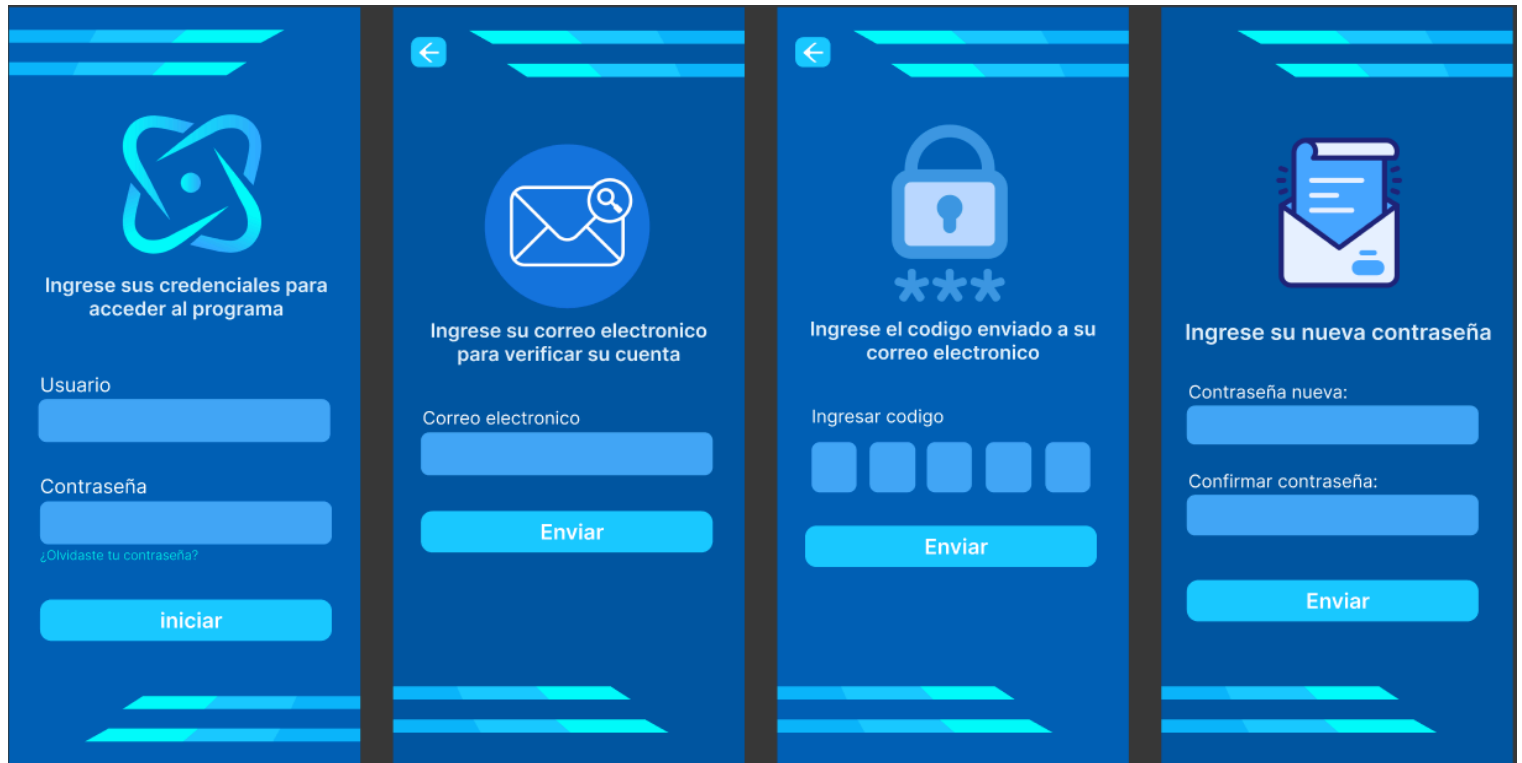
Ingrese sus credenciales para acceder al programa

Usuario

Contraseña

¿Olvidaste tu contraseña?

iniciar

Ingrese su correo electronico para verificar su cuenta

Correo electronico

Enviar

***

Ingrese el codigo enviado a su correo electronico

Ingresar codigo

Enviar

Ingrese su nueva contraseña

Contraseña nueva:

Confirmar contraseña:

Enviar